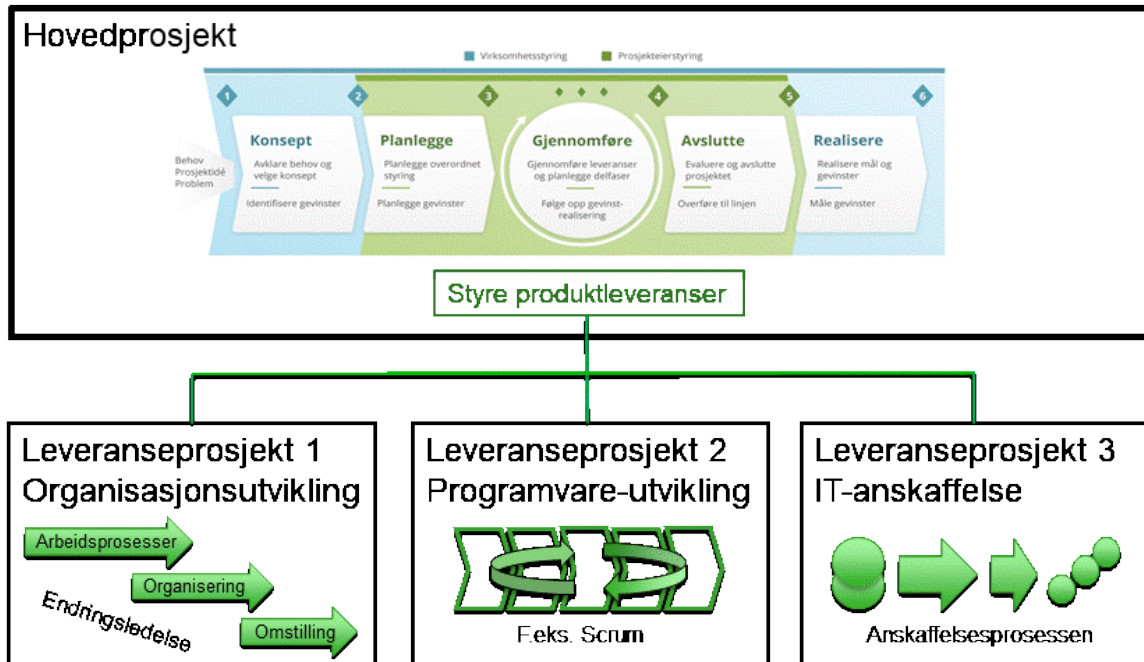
Hovedprosjekt

Virksomhetsstyring Prosjekteierstyring

1 2 3 4 5 6

Behov
Prosjektidé
Problem

Konsept
Avklare behov og velge konsept
Identifisere gevinster

Planlegge
Planlegge overordnet styring
Planlegge gevinster

Gjennomføre
Gjennomføre leveranser og planlegge delfaser
Følge opp gevinstrealisering

Avslutte
Evaluere og avslutte prosjektet
Overføre til linjen

Realisere
Realisere mål og gevinster
Måle gevinster

Styre produktleveranser

Leveranseprosjekt 1
Organisasjonsutvikling

Arbeidsprosesser
Organisering
Omstilling
Endringsledelse

Leveranseprosjekt 2
Programvare-utvikling

F.eks. Scrum

Leveranseprosjekt 3
IT-anskaffelse

Anskaffelsesprosessen